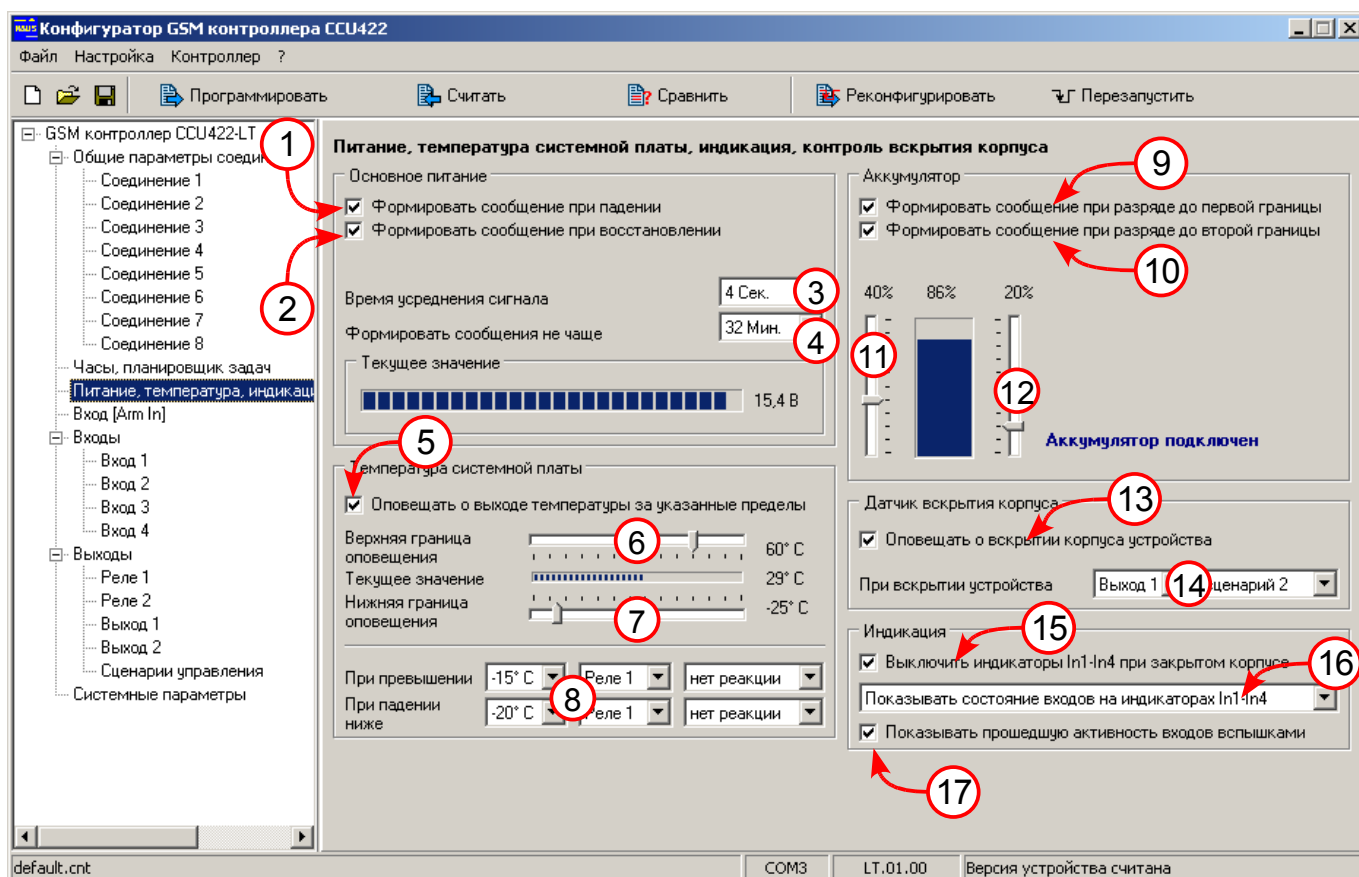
Конфигуратор GSM контроллера CCU422

Файл Настройка Контроллер ?

Программировать Считать Сравнить Реконфигурировать Перезапустить

GSM контроллер CCU422-LT
Общие параметры соеди
Соединение 1
Соединение 2
Соединение 3
Соединение 4
Соединение 5
Соединение 6
Соединение 7
Соединение 8
Часы, планировщик задач
Питание, температура, индикац
Вход [Arm In]
Входы
Вход 1
Вход 2
Вход 3
Вход 4
Выходы
Реле 1
Реле 2
Выход 1
Выход 2
Сценарии управления
Системные параметры

Питание, температура системной платы, индикация, контроль вскрытия корпуса

Основное питание
Формировать сообщение при падении
Формировать сообщение при восстановлении
Время усреднения сигнала 4 Сек.
Формировать сообщения не чаще 32 Мин.
Текущее значение
15,4 В

Температура системной платы
Оповещать о выходе температуры за указанные пределы
Верхняя граница оповещения 60° C
Текущее значение 29° C
Нижняя граница оповещения -25° C
При превышении -15° C Реле 1 нет реакции
При падении ниже -20° C Реле 1 нет реакции

Аккумулятор
Формировать сообщение при разряде до первой границы
Формировать сообщение при разряде до второй границы
40% 86% 20%
Аккумулятор подключен

Датчик вскрытия корпуса
Оповещать о вскрытии корпуса устройства
При вскрытии устройства Выход 1 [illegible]ценарий 2

Индикация
Выключить индикаторы In1-In4 при закрытом корпусе
Показывать состояние входов на индикаторах In1-In4
Показывать прошедшую активность входов вспышками

1 2 3 4 5 6 7 8 9 10 11 12 13 14 15 16 17

default.cnt COM3 LT.01.00 Версия устройства считана